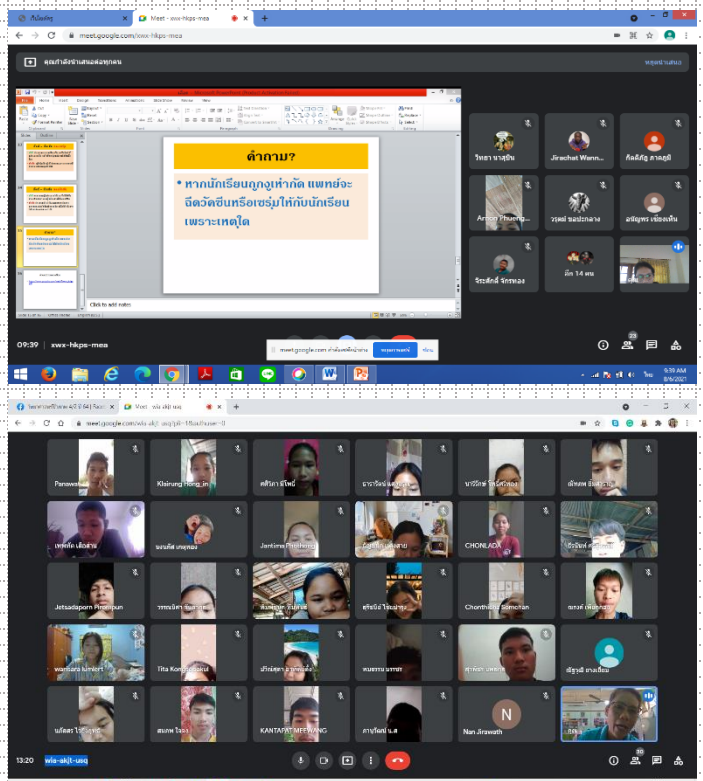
Meet - xwx-hkps-mea

meet.google.com/xwx-hkps-mea

คุณกำลังนำเสนอต่อทุกคน

หยุดนำเสนอ

คำถาม?

• หากนักเรียนถูกงูเห่ากัด แพทย์จะฉีดวัคซีนหรือเซรุ่มให้กับนักเรียน เพราะเหตุใด

Click to add notes

วิทยา นาสุขิน

Jirachat Wann...

กิตติภัฏ ภาคภูมิ

Arnon Phueng...

วรุตม์ ชอบปะกลาง

อดิสุทธ เชิงเทิน

จีระศักดิ์ จักรทอง

อีก 14 คน

09:39 | xwx-hkps-mea

28

meet.google.com กำลังแชร์หน้าจอ

หยุดการแชร์

ซ่อน

9:39 AM
8/6/2021

Meet - wia-akjt-ueq

meet.google.com/wia-akjt-ueq?pli=1&authuser=0

Panawat

Klairung Hong_in

ศศิธรา ธีโพธิ์

ธาราวัลย์ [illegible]

นาบีรัตน์ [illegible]

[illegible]

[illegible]

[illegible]

Jantima Pimthong

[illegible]

CHONLADA

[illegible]

Jetsadaporn Pimthipun

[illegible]

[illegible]

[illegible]

Chonthicha Somchan

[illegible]

wansara kimlert

Tita Kongkasikul

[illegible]

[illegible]

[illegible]

ณัฐวุฒิ ตาลเลี่ยม

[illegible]

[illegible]

KANTAPAT MEEWANG

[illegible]

Nan Jirawath

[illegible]

13:20 | wia-akjt-ueq

30